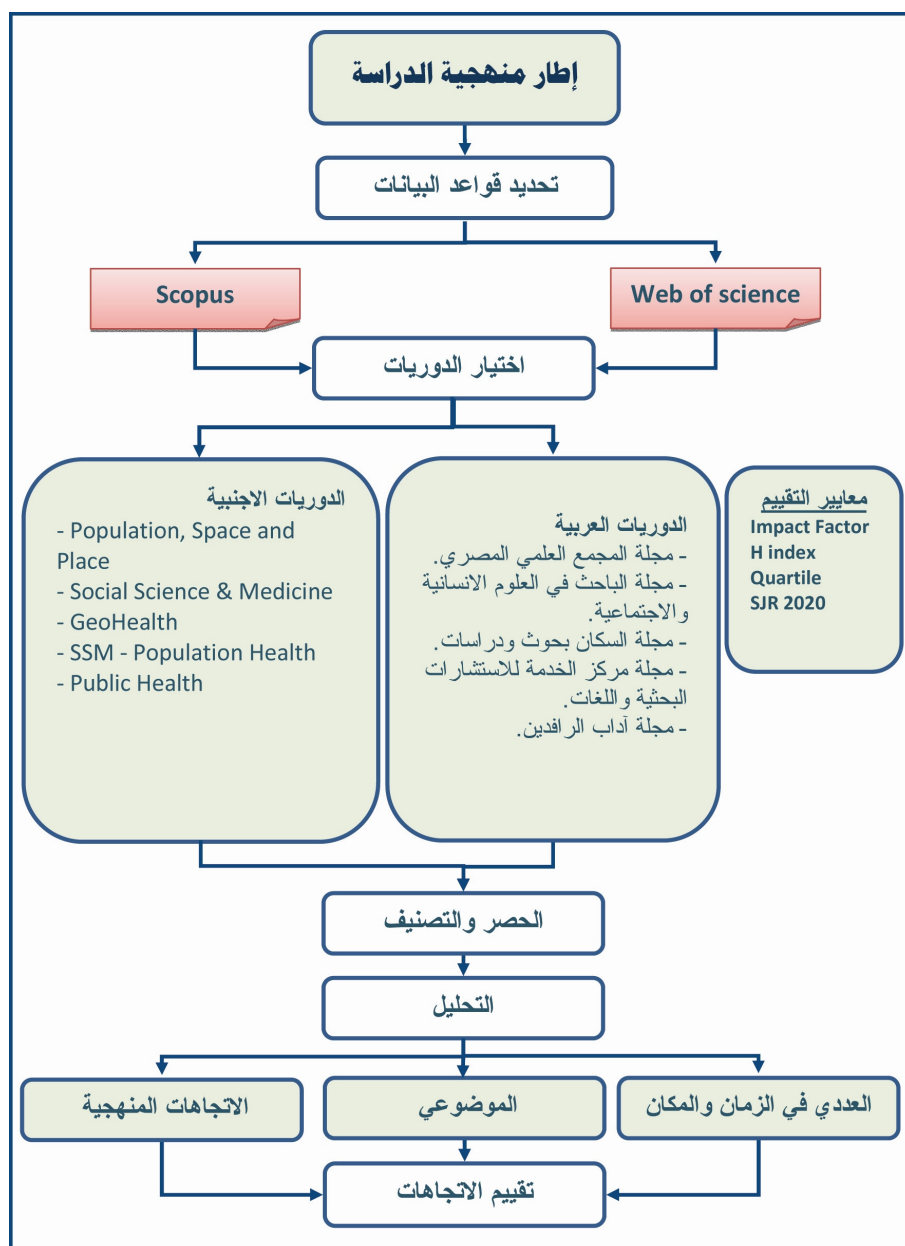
إطار منهجية الدراسة

تحديد قواعد البيانات

Web of science

Scopus

اختيار الدوريات

معايير التقييم
Impact Factor
H index
Quartile
SJR 2020

الدوريات العربية
- مجلة المجمع العلمي المصري.
- مجلة الباحث في العلوم الانسانية والاجتماعية.
- مجلة السكان بحوث ودراسات.
- مجلة مركز الخدمة للاستشارات البحثية واللغات.
- مجلة آداب الرافدين.

الدوريات الاجنبية
- Population, Space and Place
- Social Science & Medicine
- GeoHealth
- SSM - Population Health
- Public Health

الحصر والتصنيف

التحليل

العددي في الزمان والمكان

الموضوعي

الاتجاهات المنهجية

تقييم الاتجاهات